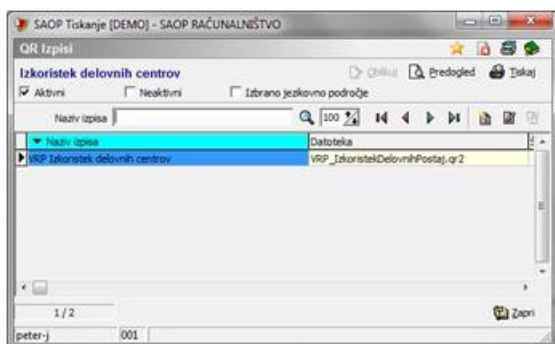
SAOP Tiskanje [DEMO] - SAOP RAČUNALNIŠTVO

QR Izpisi

Izkoristek delovnih centrov

Oblikuj Predogled Tiskaj

Aktivni Neaktivni Izbrano jezikovno področje

Naziv izpisa 100

| Naziv izpisa | Datoteka |
|---|---|
| VRP Izkoristek delovnih centrov | VRP_IzkoristekDelovnihPostaj.qr2 |

1/2

Zapri

peter-j 001